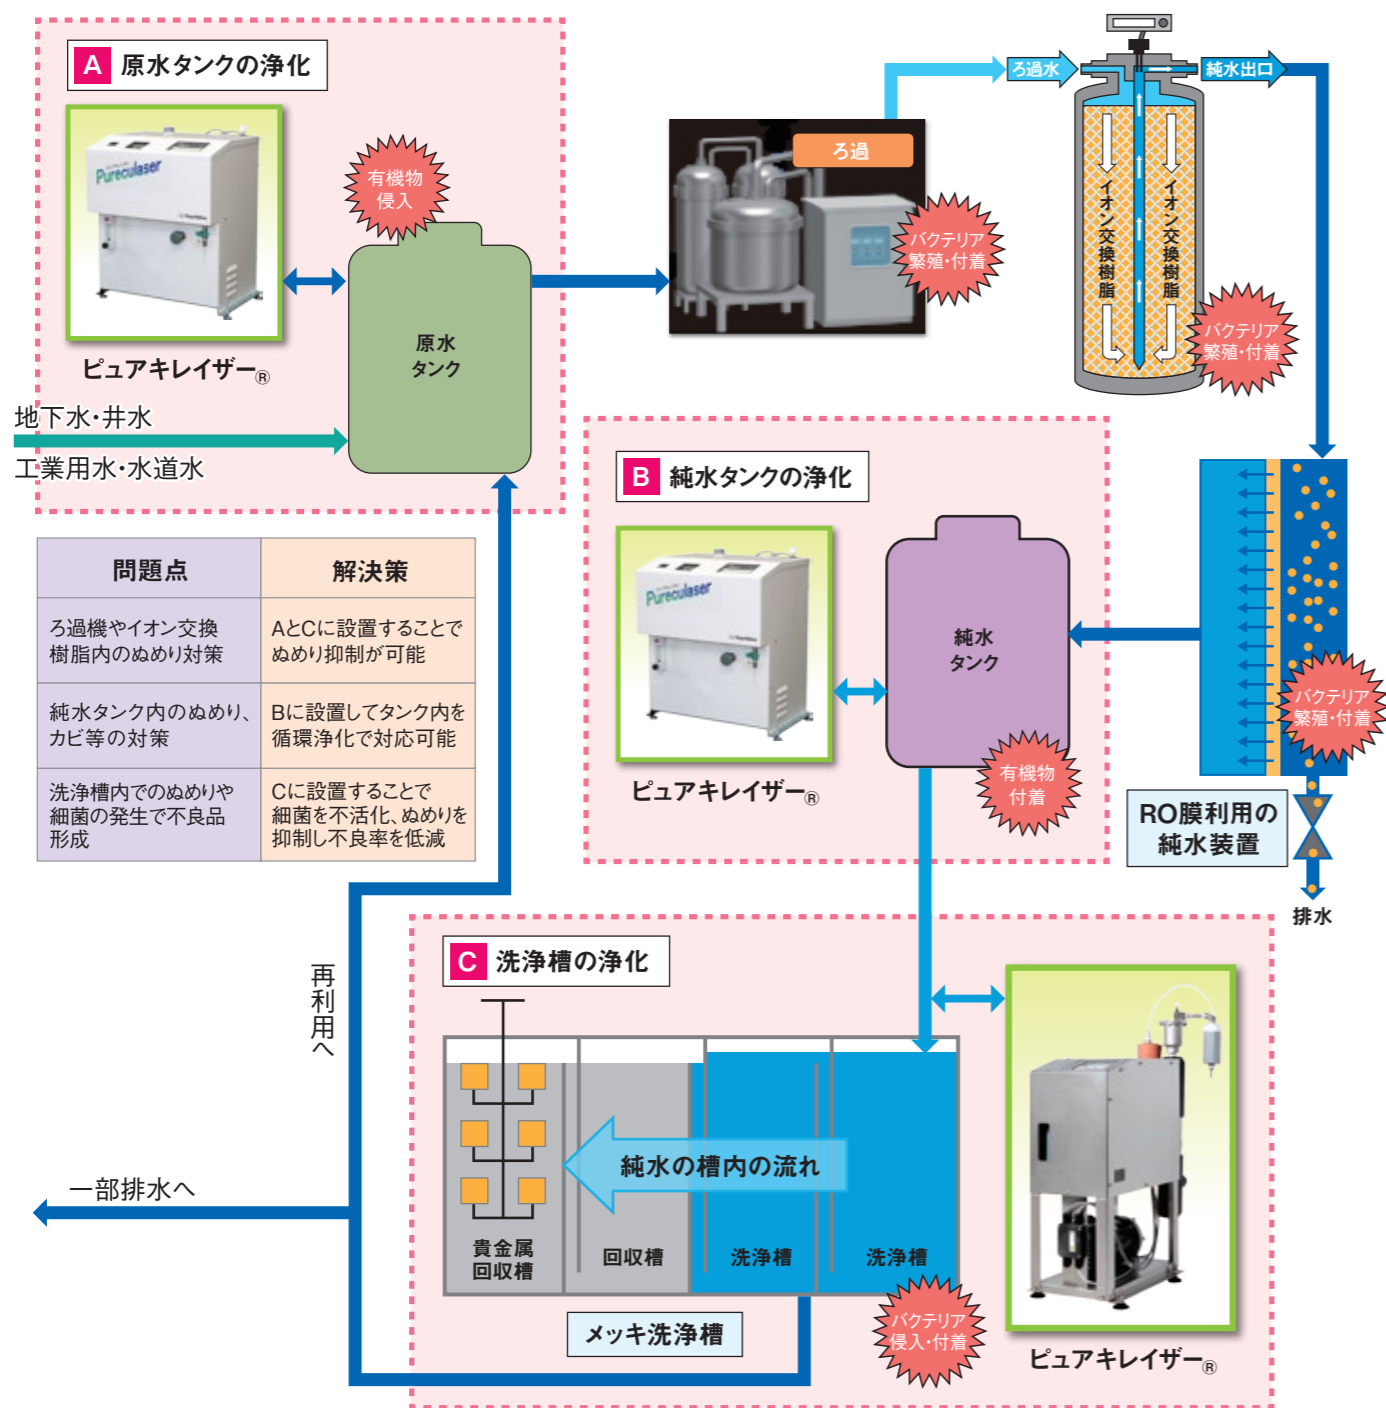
A 原水タンクの浄化

Pureculaser

ピュアキレイザー®

有機物侵入

原水タンク

地下水・井水

工業用水・水道水

ろ過

バクテリア繁殖・付着

ろ過水

純水出口

イオン交換樹脂

イオン交換樹脂

バクテリア繁殖・付着

| 問題点 | 解決策 |
|---|---|
| ろ過機やイオン交換樹脂内のぬめり対策 | AとCに設置することでぬめり抑制が可能 |
| 純水タンク内のぬめり、カビ等の対策 | Bに設置してタンク内を循環浄化で対応可能 |
| 洗浄槽内でのぬめりや細菌の発生で不良品形成 | Cに設置することで細菌を不活化、ぬめりを抑制し不良率を低減 |

B 純水タンクの浄化

Pureculaser

ピュアキレイザー®

純水タンク

有機物付着

バクテリア繁殖・付着

RO膜利用の純水装置

排水

再利用へ

C 洗浄槽の浄化

純水の槽内の流れ

貴金属回収槽

回収槽

洗浄槽

洗浄槽

一部排水へ

メッキ洗浄槽

バクテリア侵入・付着

ピュアキレイザー®